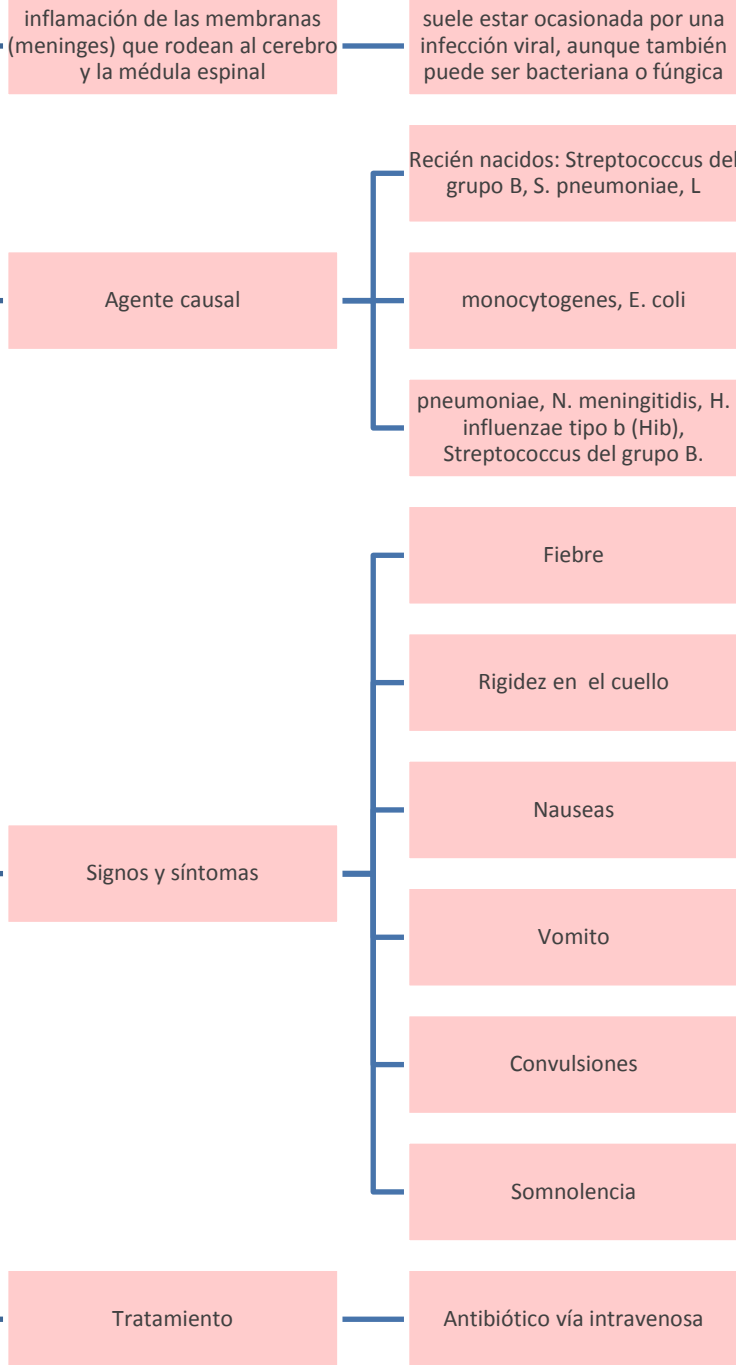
inflamación de las membranas (meninges) que rodean al cerebro y la médula espinal

suele estar ocasionada por una infección viral, aunque también puede ser bacteriana o fúngica

Agente causal

Recién nacidos: Streptococcus del grupo B, S. pneumoniae, L

monocytogenes, E. coli

pneumoniae, N. meningitidis, H. influenzae tipo b (Hib), Streptococcus del grupo B.

Signos y síntomas

Fiebre

Rigidez en el cuello

Nauseas

Vomito

Convulsiones

Somnolencia

Tratamiento

Antibiótico vía intravenosa